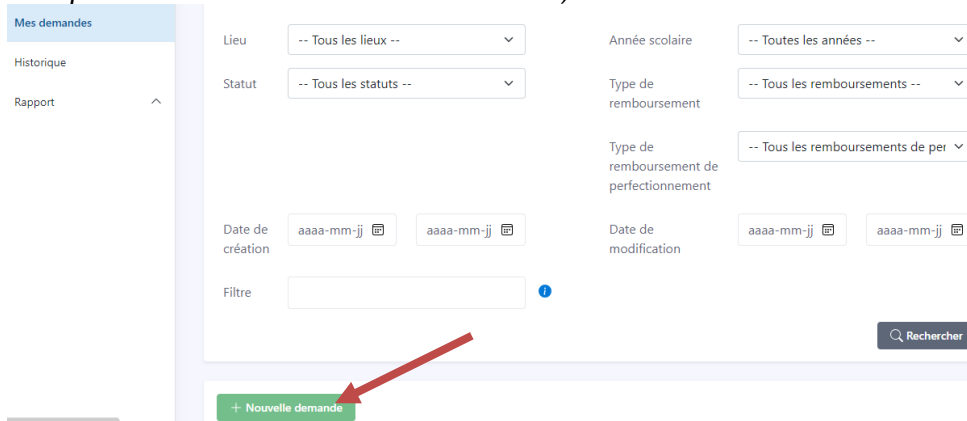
Mes demandes

Historique

Rapport

Lieu -- Tous les lieux --

Statut -- Tous les statuts --

Année scolaire -- Toutes les années --

Type de remboursement -- Tous les remboursements --

Type de remboursement de perfectionnement -- Tous les remboursements de per

Date de création aaaa-mm-jj aaaa-mm-jj

Date de modification aaaa-mm-jj aaaa-mm-jj

Filtre

Rechercher

+ Nouvelle demande